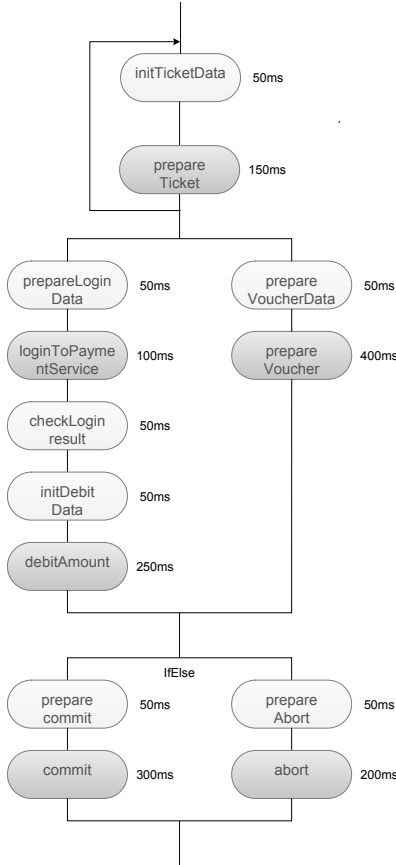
initTicketData
50ms

prepare Ticket
150ms

prepareLogin Data
50ms

prepare VoucherData
50ms

loginToPaymentService
100ms

prepare Voucher
400ms

checkLogin result
50ms

initDebit Data
50ms

debitAmount
250ms

IfElse

prepare commit
50ms

prepare Abort
50ms

commit
300ms

abort
200ms